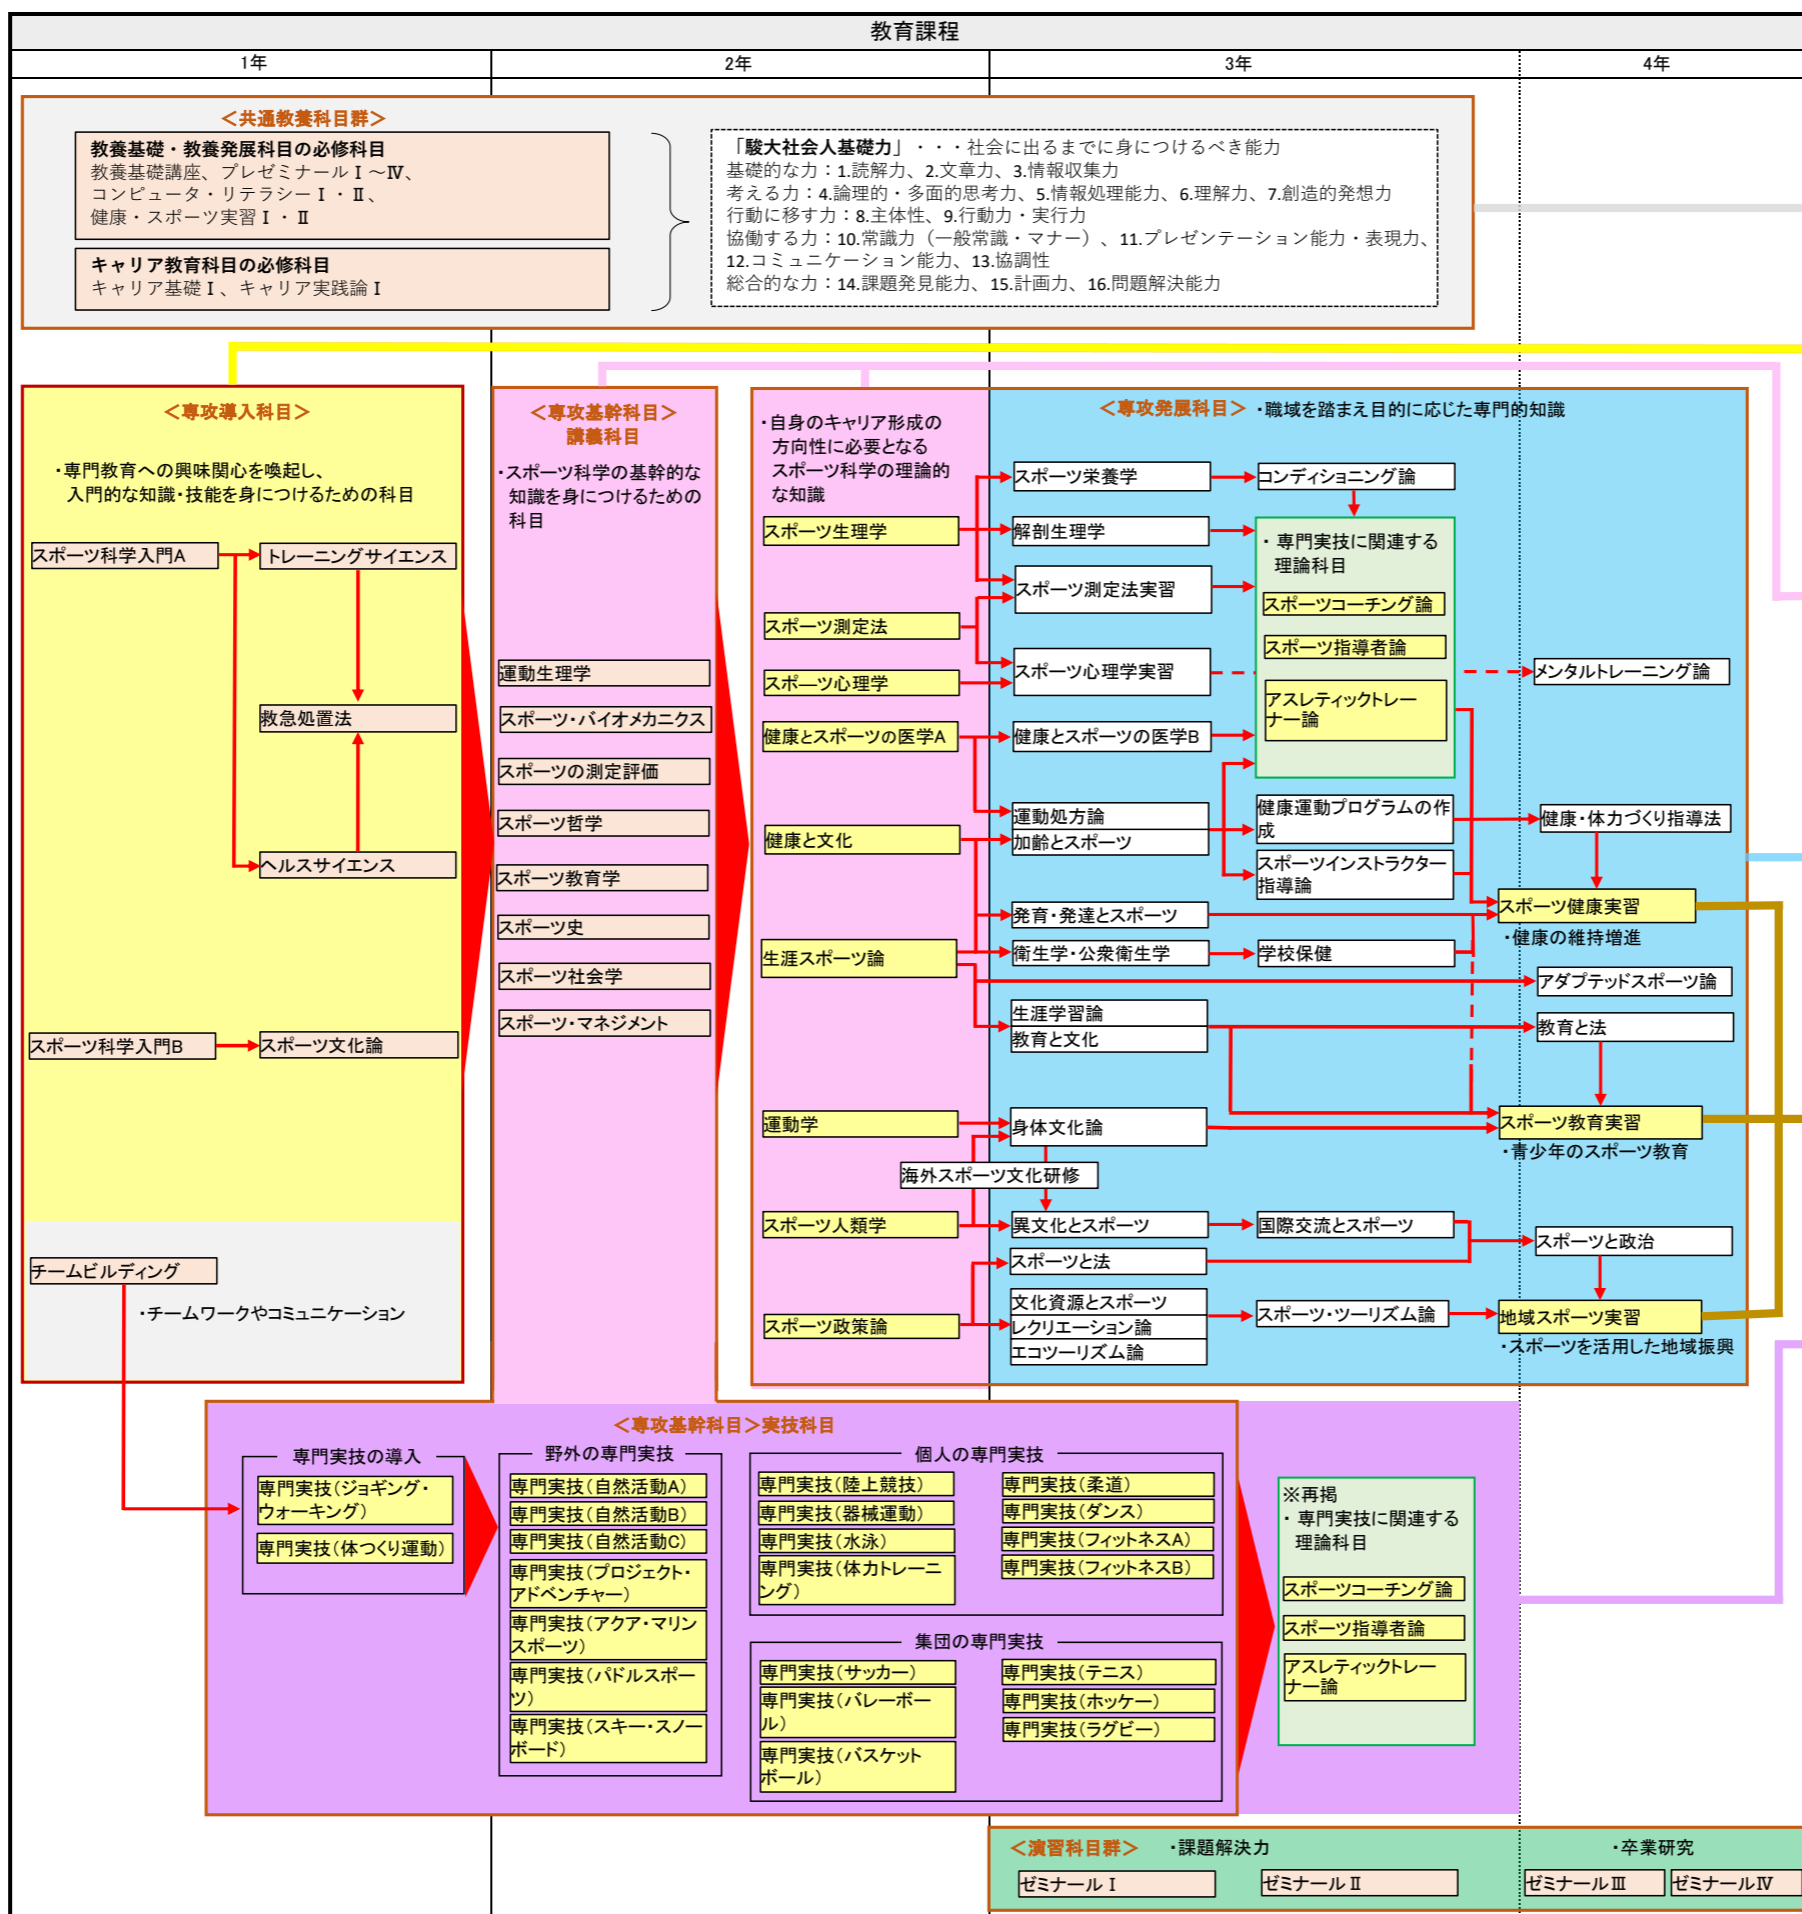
教育課程

| 1年 | 2年 | 3年 | 4年 |
|---|---|---|---|

<共通教養科目群>

教養基礎・教養発展科目の必修科目
教養基礎講座、プレゼミナールⅠ～Ⅳ、コンピュータ・リテラシーⅠ・Ⅱ、健康・スポーツ実習Ⅰ・Ⅱ

キャリア教育科目の必修科目
キャリア基礎Ⅰ、キャリア実践論Ⅰ

「駿大社会人基礎力」・・・社会に出るまでに身につけるべき能力
基礎的な力：1.読解力、2.文章力、3.情報収集力
考える力：4.論理的・多面的思考力、5.情報処理能力、6.理解力、7.創造的発想力
行動に移す力：8.主体性、9.行動力・実行力
協働する力：10.常識力（一般常識・マナー）、11.プレゼンテーション能力・表現力、12.コミュニケーション能力、13.協調性
総合的な力：14.課題発見能力、15.計画力、16.問題解決能力

<専攻導入科目>
・専門教育への興味関心を喚起し、入門的な知識・技能を身につけるための科目

スポーツ科学入門A
トレーニングサイエンス
救急処置法
ヘルスサイエンス
スポーツ科学入門B
スポーツ文化論
チームビルディング
・チームワークやコミュニケーション

<専攻基幹科目>
講義科目
・スポーツ科学の基幹的な知識を身につけるための科目

運動生理学
スポーツ・バイオメカニクス
スポーツの測定評価
スポーツ哲学
スポーツ教育学
スポーツ史
スポーツ社会学
スポーツ・マネジメント

・自身のキャリア形成の方向性に必要となるスポーツ科学の理論的な知識

スポーツ生理学
スポーツ測定法
スポーツ心理学
健康とスポーツの医学A
健康と文化
生涯スポーツ論
運動学
スポーツ人類学
スポーツ政策論

<専攻発展科目>・職域を踏まえ目的に応じた専門的知識

スポーツ栄養学
コンディショニング論
解剖生理学
スポーツ測定法実習
スポーツ心理学実習
健康とスポーツの医学B
・専門実技に関連する理論科目
スポーツコーチング論
スポーツ指導者論
アスレティックトレーナー論
メンタルトレーニング論
運動処方論
加齢とスポーツ
健康運動プログラムの作成
スポーツインストラクター指導論
健康・体力づくり指導法
発育・発達とスポーツ
スポーツ健康実習
・健康の維持増進
衛生学・公衆衛生学
学校保健
アダプテッドスポーツ論
生涯学習論
教育と文化
教育と法
身体文化論
スポーツ教育実習
・青少年のスポーツ教育
海外スポーツ文化研修
異文化とスポーツ
国際交流とスポーツ
スポーツと政治
スポーツと法
文化資源とスポーツ
レクリエーション論
エコツーリズム論
スポーツ・ツーリズム論
地域スポーツ実習
・スポーツを活用した地域振興

<専攻基幹科目>実技科目

専門実技の導入
専門実技(ジョギング・ウォーキング)
専門実技(体つくり運動)

野外の専門実技
専門実技(自然活動A)
専門実技(自然活動B)
専門実技(自然活動C)
専門実技(プロジェクト・アドベンチャー)
専門実技(アクア・マリンスポーツ)
専門実技(パドルスポーツ)
専門実技(スキー・スノーボード)

個人の専門実技
専門実技(陸上競技)
専門実技(器械運動)
専門実技(水泳)
専門実技(体力トレーニング)
専門実技(柔道)
専門実技(ダンス)
専門実技(フィットネスA)
専門実技(フィットネスB)

集団の専門実技
専門実技(サッカー)
専門実技(バレーボール)
専門実技(バスケットボール)
専門実技(テニス)
専門実技(ホッケー)
専門実技(ラグビー)

※再掲
・専門実技に関連する理論科目
スポーツコーチング論
スポーツ指導者論
アスレティックトレーナー論

<演習科目群> ・課題解決力
ゼミナールⅠ
ゼミナールⅡ
・卒業研究
ゼミナールⅢ
ゼミナールⅣ